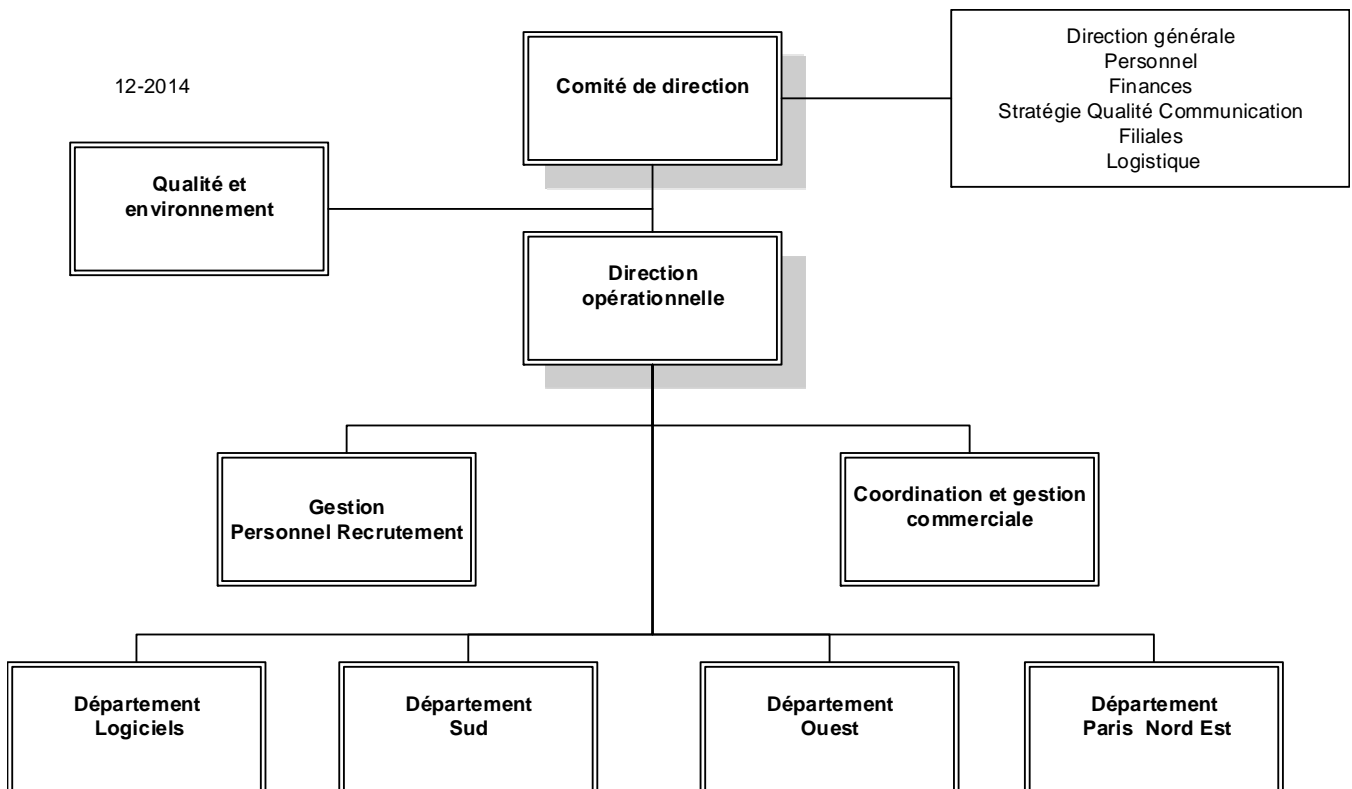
12-2014

Comité de direction

Direction générale
Personnel
Finances
Stratégie Qualité Communication
Filiales
Logistique

Qualité et environnement

Direction opérationnelle

Gestion Personnel Recrutement

Coordination et gestion commerciale

Département Logiciels

Département Sud

Département Ouest

Département Paris Nord Est